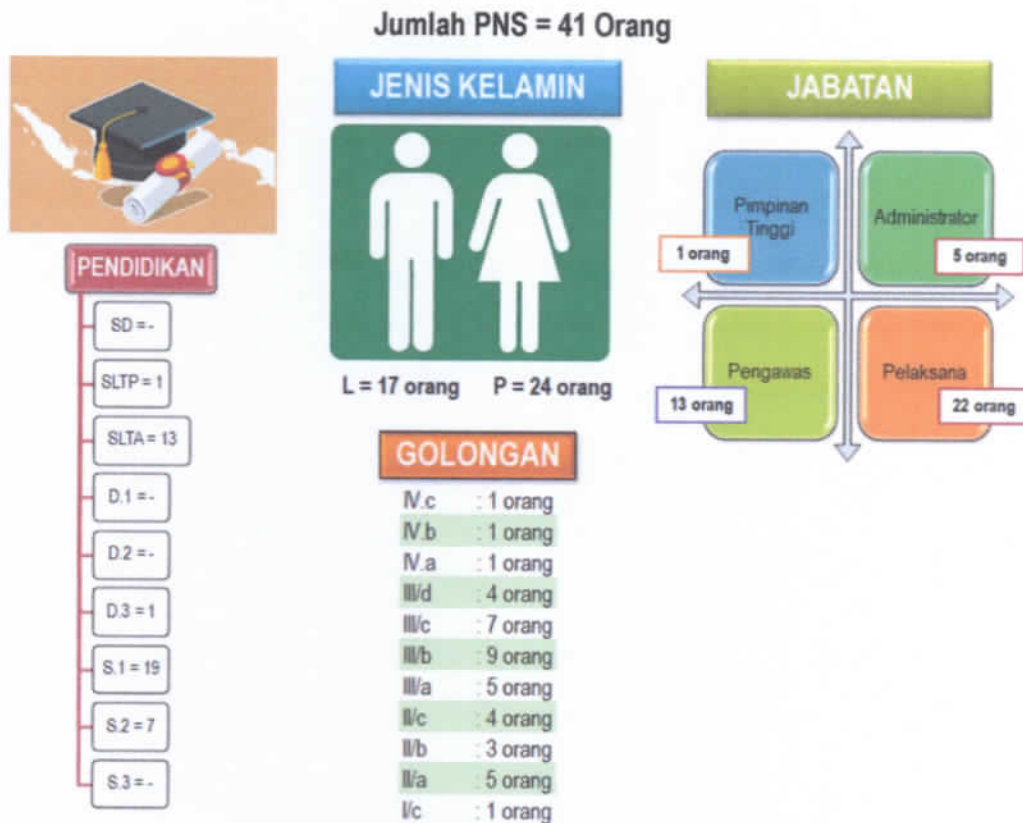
Jumlah PNS = 41 Orang

PENDIDIKAN

SD = -

SLTP = 1

SLTA = 13

D.1 = -

D.2 = -

D.3 = 1

S.1 = 19

S.2 = 7

S.3 = -

JENIS KELAMIN

L = 17 orang P = 24 orang

GOLONGAN

| | |
|---|---|
| IV.c | : 1 orang |
| IV.b | : 1 orang |
| IV.a | : 1 orang |
| III/d | : 4 orang |
| III/c | : 7 orang |
| III/b | : 9 orang |
| III/a | : 5 orang |
| II/c | : 4 orang |
| II/b | : 3 orang |
| II/a | : 5 orang |
| I/c | : 1 orang |

JABATAN

Pimpinan Tinggi

1 orang

Administrator

5 orang

Pengawas

13 orang

Pelaksana

22 orang